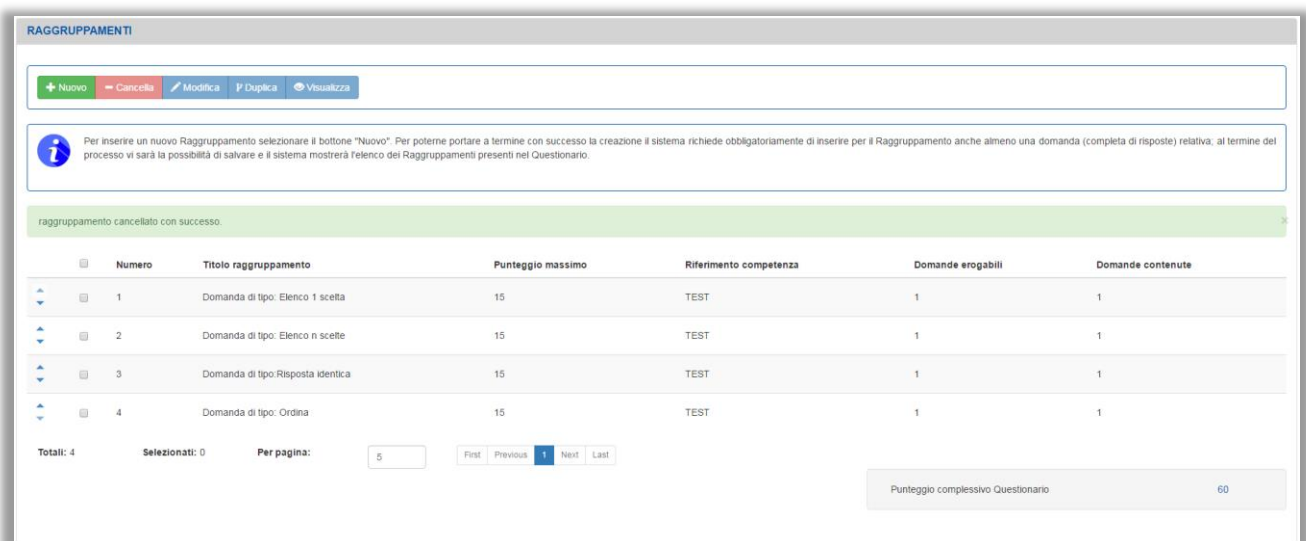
RAGGRUPPAMENTI

+ Nuovo − Cancella Modifica Duplica Visualizza

Per inserire un nuovo Raggruppamento selezionare il bottone "Nuovo". Per poterne portare a termine con successo la creazione il sistema richiede obbligatoriamente di inserire per il Raggruppamento anche almeno una domanda (completa di risposte) relativa; al termine del processo vi sarà la possibilità di salvare e il sistema mostrerà l'elenco dei Raggruppamenti presenti nel Questionario.

raggruppamento cancellato con successo.

×

| | | Numero | Titolo raggruppamento | Punteggio massimo | Riferimento competenza | Domande erogabili | Domande contenute |
|---|---|---|---|---|---|---|---|
| | | 1 | Domanda di tipo: Elenco 1 scelta | 15 | TEST | 1 | 1 |
| | | 2 | Domanda di tipo: Elenco n scelte | 15 | TEST | 1 | 1 |
| | | 3 | Domanda di tipo:Risposta identica | 15 | TEST | 1 | 1 |
| | | 4 | Domanda di tipo: Ordina | 15 | TEST | 1 | 1 |

Totali: 4 Selezionati: 0 Per pagina: 5

First Previous 1 Next Last

Punteggio complessivo Questionario 60